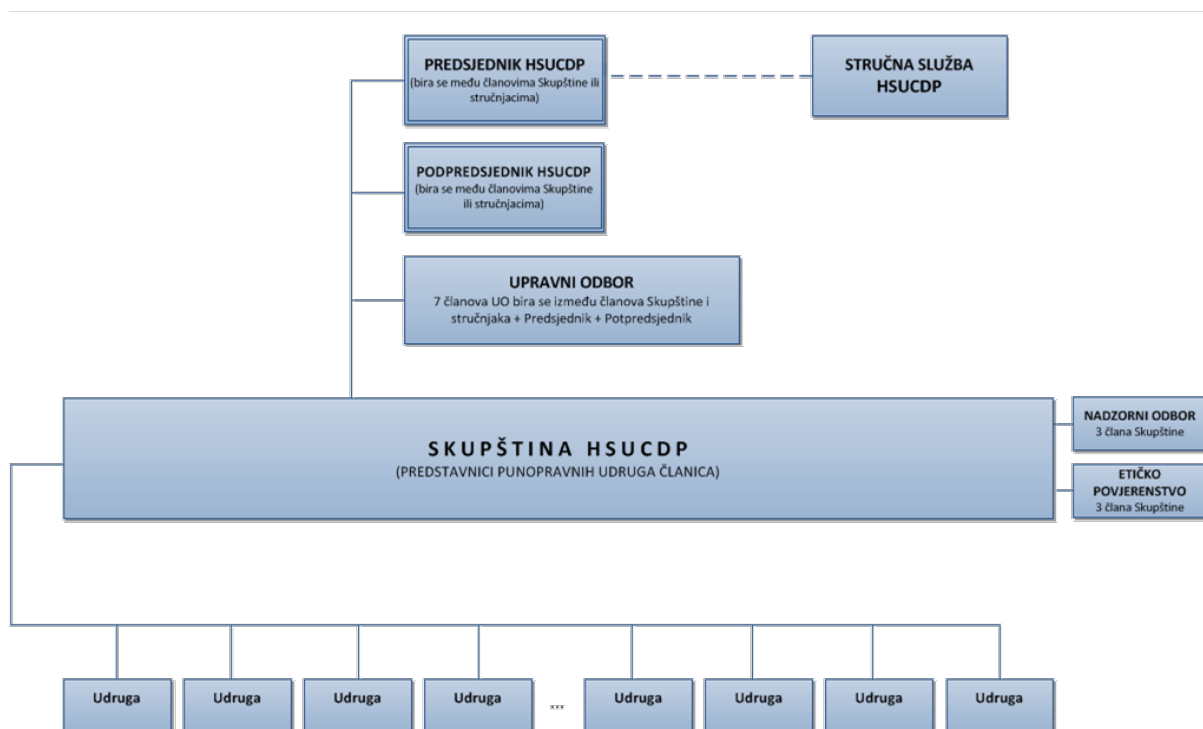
PREDSJEDNIK HSUCDP
(bira se među članovima Skupštine ili stručnjacima)

STRUČNA SLUŽBA HSUCDP

PODPREDSJEDNIK HSUCDP
(bira se među članovima Skupštine ili stručnjacima)

UPRAVNI ODBOR
7 članova UO bira se između članova Skupštine i stručnjaka + Predsjednik + Potpredsjednik

SKUPŠTINA HSUCDP
(PREDSTAVNICI PUNOPRAVNIH UDRUGA ČLANICA)

NADZORNI ODBOR
3 člana Skupštine

ETIČKO POVJERENSTVO
3 člana Skupštine

Udruga

Udruga

Udruga

Udruga

...

Udruga

Udruga

Udruga

Udruga